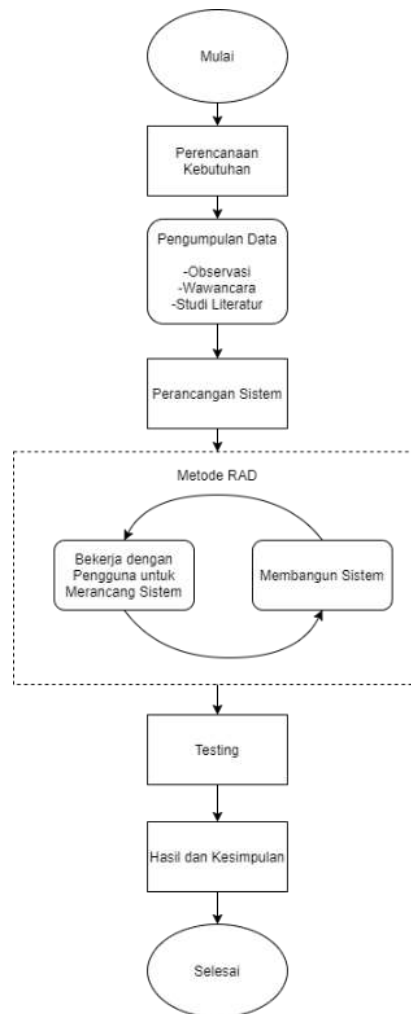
Mulai

Perencanaan Kebutuhan

Pengumpulan Data

-Observasi
-Wawancara
-Studi Literatur

Perancangan Sistem

Metode RAD

Bekerja dengan Pengguna untuk Merancang Sistem

Membangun Sistem

Testing

Hasil dan Kesimpulan

Selesai